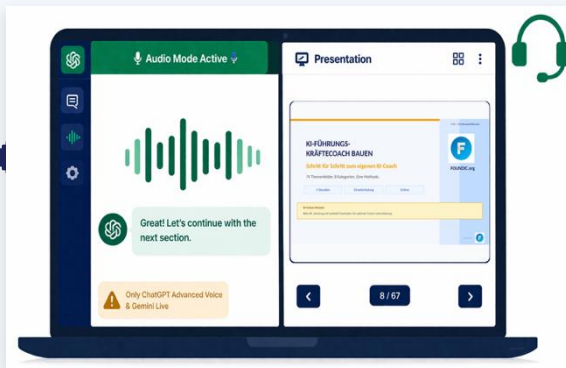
Audio Mode Active

Great! Let's continue with the next section.

Only ChatGPT Advanced Voice & Gemini Live

Presentation

KI-FÜHRUNGS-KRÄFTECOACH BAUEN

Schritt für Schritt zum eigenen KI-Coach

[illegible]

F

FOUNDIC.org

8 / 67